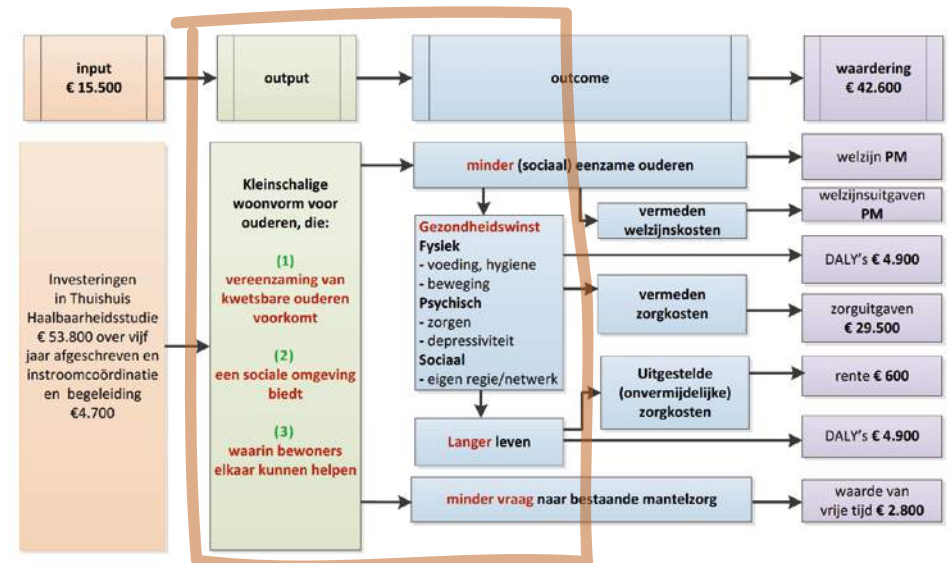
input
€ 15.500

output

outcome

waardering
€ 42.600

Investeringen in Thuishuis Haalbaarheidsstudie € 53.800 over vijf jaar afgeschreven en instroomcoördinatie en begeleiding €4.700

Kleinschalige woonvorm voor ouderen, die:

(1)
vereenzaming van kwetsbare ouderen voorkomt

(2)
een sociale omgeving biedt

(3)
waarin bewoners elkaar kunnen helpen

minder (sociaal) eenzame ouderen

Gezondheidswinst
Fysiek
- voeding, hygiene
- beweging
Psychisch
- zorgen
- depressiviteit
Sociaal
- eigen regie/netwerk

Langer leven

minder vraag naar bestaande mantelzorg

vermeden welzijnskosten

vermeden zorgkosten

Uitgestelde (onvermijdelijke) zorgkosten

welzijn PM

welzijnsuitgaven PM

DALY's € 4.900

zorguitgaven € 29.500

rente € 600

DALY's € 4.900

waarde van vrije tijd € 2.800